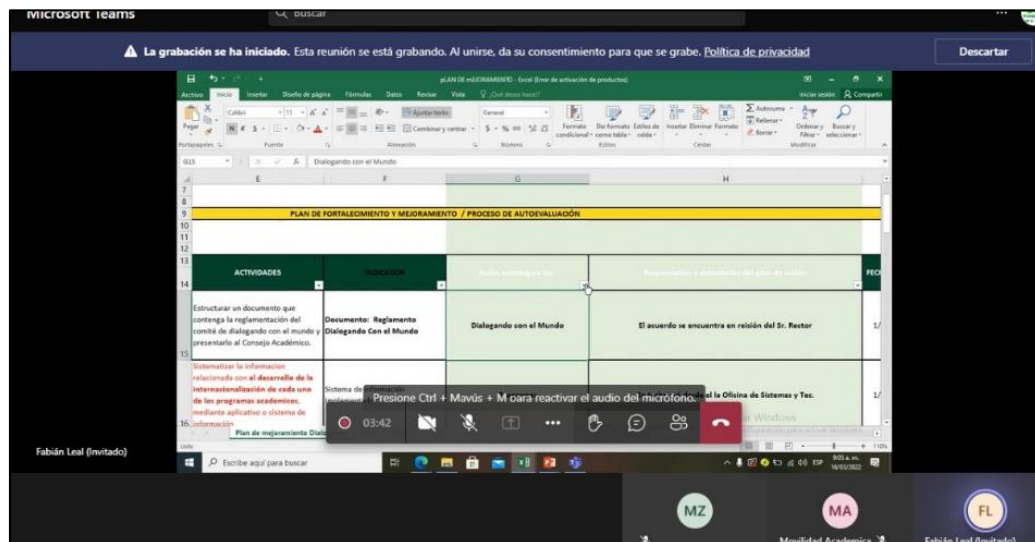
Microsoft Teams

Buscar

La grabación se ha iniciado. Esta reunión se está grabando. Al unirse, da su consentimiento para que se grabe. Política de privacidad

Descartar

pLAN DE mEJORAMIENTO - Excel (Error de activación de productos)

Archivo Inicio Insertar Diseño de página Fórmulas Datos Revisar Vista ¿Qué desea hacer?

Iniciar sesión Compartir

Pegar Calibri 11 Ajustar texto General Formato condicional Dar formato como tabla Estilos de celda Insertar Eliminar Formato Autosuma Rellenar Borrar Ordenar y filtrar Buscar y seleccionar

Portapapeles Fuente Alineación Número Estilos Celdas Modificar

G15 Dialogando con el Mundo

E F G H

PLAN DE FORTALECIMIENTO Y MEJORAMIENTO / PROCESO DE AUTOEVALUACIÓN

| ACTIVIDADES | INDICADOR | Acción estratégica No. | Responsables o autoridades del plan de acción | FECH |
|---|---|---|---|---|
| Estructurar un documento que contenga la reglamentación del comité de dialogando con el mundo y presentarlo al Consejo Académico. | Documento: Reglamento Dialogando Con el Mundo | Dialogando con el Mundo | El acuerdo se encuentra en reisión del Sr. Rector | 1/ |
| Sistematizar la informacion relacionada con el desarrollo de la internacionalización de cada uno de los programas academicos, mediante aplicativo o sistema de información | Sistema de información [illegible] | | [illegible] la Oficina de Sistemas y Tec. | 1/ |

Plan de mejoramiento Dial

Listo

Presione Ctrl + Mayús + M para reactivar el audio del micrófono.

03:42

Fabián Leal (Invitado)

Escribe aquí para buscar

9:05 a. m. 18/03/2022

MZ

MA

Movilidad Academica

FL

Fabián Leal (Invitado)